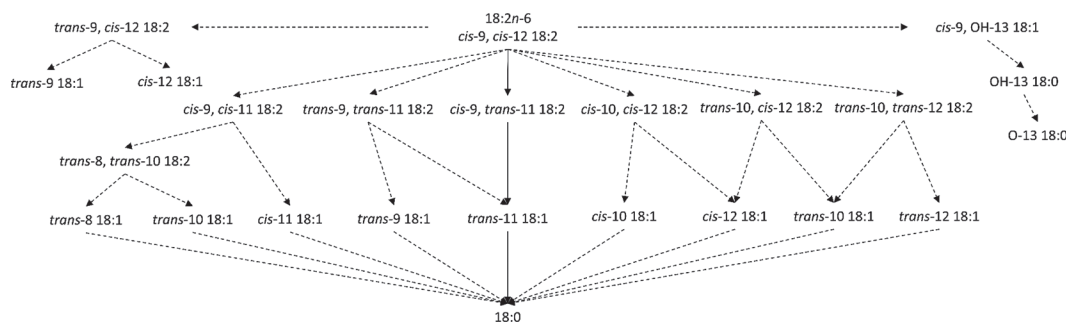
18:2*n*-6
*cis*-9, *cis*-12 18:2

*trans*-9, *cis*-12 18:2

*cis*-9, OH-13 18:1

*trans*-9 18:1

*cis*-12 18:1

OH-13 18:0

O-13 18:0

*cis*-9, *cis*-11 18:2

*trans*-9, *trans*-11 18:2

*cis*-9, *trans*-11 18:2

*cis*-10, *cis*-12 18:2

*trans*-10, *cis*-12 18:2

*trans*-10, *trans*-12 18:2

*trans*-8, *trans*-10 18:2

*trans*-8 18:1

*trans*-10 18:1

*cis*-11 18:1

*trans*-9 18:1

*trans*-11 18:1

*cis*-10 18:1

*cis*-12 18:1

*trans*-10 18:1

*trans*-12 18:1

18:0